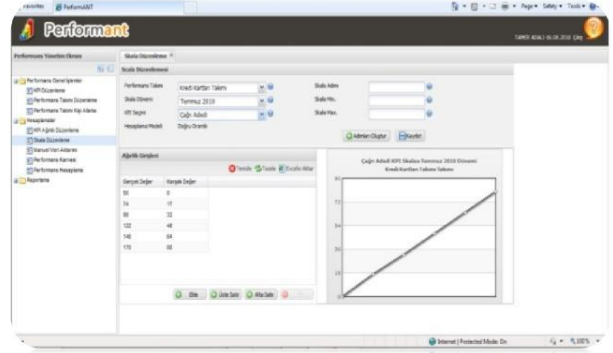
Favorites | PerformANT

Page ▾ Safety ▾ Tools ▾

Performant

TAMER ADALI 06.08.2010 Çıkış

Performans Yönetim Ekranı

Performans Genel İşlemler
KPI Düzenleme
Performans Takımı Düzenleme
Performans Takımı Kişi Atama
Hesaplamalar
KPI Ağırlık Düzenleme
Skala Düzenleme
Manuel Veri Aktarımı
Performans Karnesi
Performans Hesaplama
Raporlama

Skala Düzenlemesi ×

Skala Düzenlemesi

| Performans Takımı | Kredi Kartları Takımı |
|---|---|
| Skala Dönemi | Temmuz 2010 |
| KPI Seçimi | Çağrı Adedi |
| Hesaplama Modeli | Doğru Orantılı |

Skala Adımı
Skala Min.
Skala Max.

Adımları Oluştur | Kaydet

Ağırlık Girişleri

Yenile | Tasarla | Excel'e Aktar

| Gerçek Değer | Karşılık Değer |
|---|---|
| 50 | 0 |
| 74 | 17 |
| 98 | 33 |
| 122 | 48 |
| 146 | 64 |
| 170 | 80 |

Ekle | Üste Satır | Alta Satır

Çağrı Adedi KPI Skalası Temmuz 2010 Dönemi Kredi Kartları Takımı Skalası

Internet | Protected Mode: On

100%